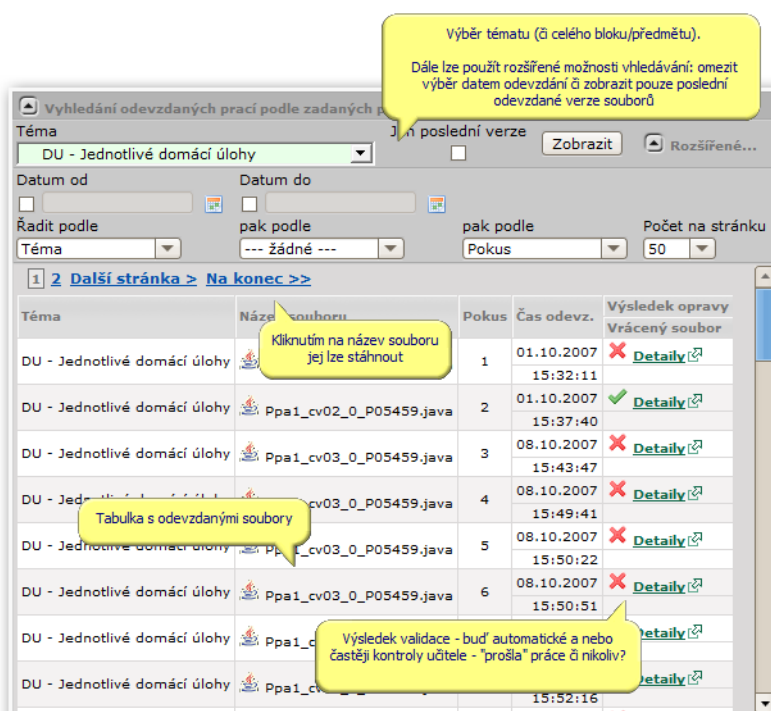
Výběr tématu (či celého bloku/předmětu).

Dále lze použít rozšířené možnosti vyhledávání: omezit výběr datem odevzdání či zobrazit pouze poslední odevzdané verze souborů

Vyhledání odevzdaných prací podle zadaných p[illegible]

Téma
DU - Jednotlivé domácí úlohy

J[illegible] poslední verze

Zobrazit

Rozšířené...

Datum od

Datum do

Řadit podle
Téma

pak podle
--- žádné ---

pak podle
Pokus

Počet na stránku
50

1 2 Další stránka > Na konec >>

| Téma | Název souboru | Pokus | Čas odevz. | Výsledek opravy / Vrácený soubor |
|---|---|---|---|---|
| DU - Jednotlivé domácí úlohy | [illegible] | 1 | 01.10.2007 15:32:11 | Detaily |
| DU - Jednotlivé domácí úlohy | Ppa1_cv02_0_P05459.java | 2 | 01.10.2007 15:37:40 | Detaily |
| DU - Jednotlivé domácí úlohy | Ppa1_cv03_0_P05459.java | 3 | 08.10.2007 15:43:47 | Detaily |
| DU - Jed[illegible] | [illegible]_cv03_0_P05459.java | 4 | 08.10.2007 15:49:41 | Detaily |
| DU - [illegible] | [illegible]_cv03_0_P05459.java | 5 | 08.10.2007 15:50:22 | Detaily |
| DU - Jednotlivé domácí úlohy | Ppa1_cv03_0_P05459.java | 6 | 08.10.2007 15:50:51 | Detaily |
| DU - Jednotlivé domácí úlohy | Ppa1_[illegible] | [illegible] | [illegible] | Detaily |
| DU - Jednotlivé domácí úlohy | Ppa1_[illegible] | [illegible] | 15:52:16 | Detaily |

Kliknutím na název souboru jej lze stáhnout

Tabulka s odevzdanými soubory

Výsledek validace - buď automatické a nebo častěji kontroly učitele - "prošla" práce či nikoliv?